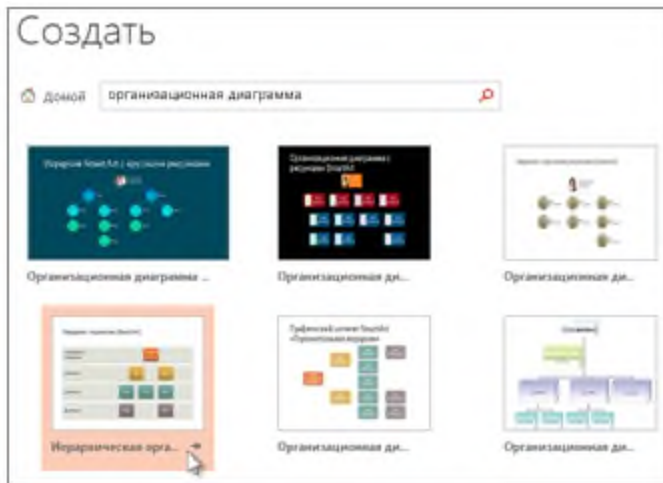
Создать

Домой организационная диаграмма

Рисунок SmartArt с круглыми рисунками

Организационная диаграмма ...

Организационная диаграмма с рисунками (SmartArt)

Организационная ди...

Организационная ди...

Иерархическая орга...

Графический элемент SmartArt «Горизонтальная иерархия»

Организационная ди...

Организационная ди...